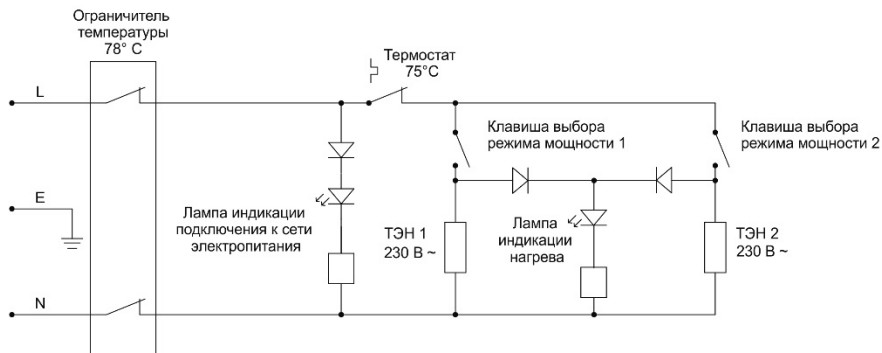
Ограничитель температуры 78° С

Термостат 75°С

L

E

N

Клавиша выбора режима мощности 1

Клавиша выбора режима мощности 2

Лампа индикации подключения к сети электропитания

ТЭН 1 230 В ~

Лампа индикации нагрева

ТЭН 2 230 В ~